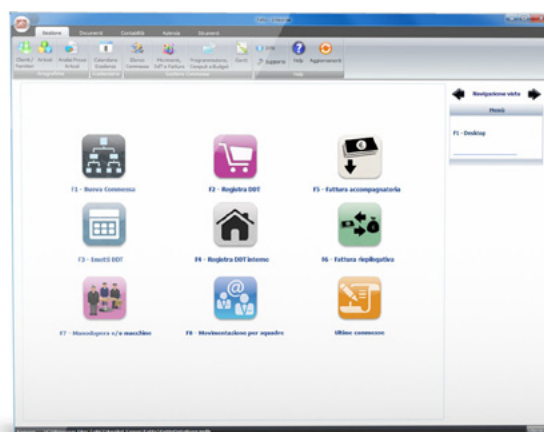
Gestione | Documenti | Contabilità | Materiale | Strumenti

Clienti/Fornitori | Articoli | Analisi Prezzi Articoli | Calendario Scadenze | Elenco Commesse | Movimenti DdT e Fatture | Programmazione Carpenti e Budget | Utenti | Info | Supporto | Help | Aggiornamenti

Navigazione viste

Menù

F1 - Desktop

F1 - Nuova Commessa

F2 - Registra DDT

F5 - Fattura accompagnatoria

F3 - Emetti DDT

F4 - Registra DDT interno

F6 - Fattura riepilogativa

F7 - Manodopera c/o macchine

F8 - Movimentazione per squadre

Ultime commesse